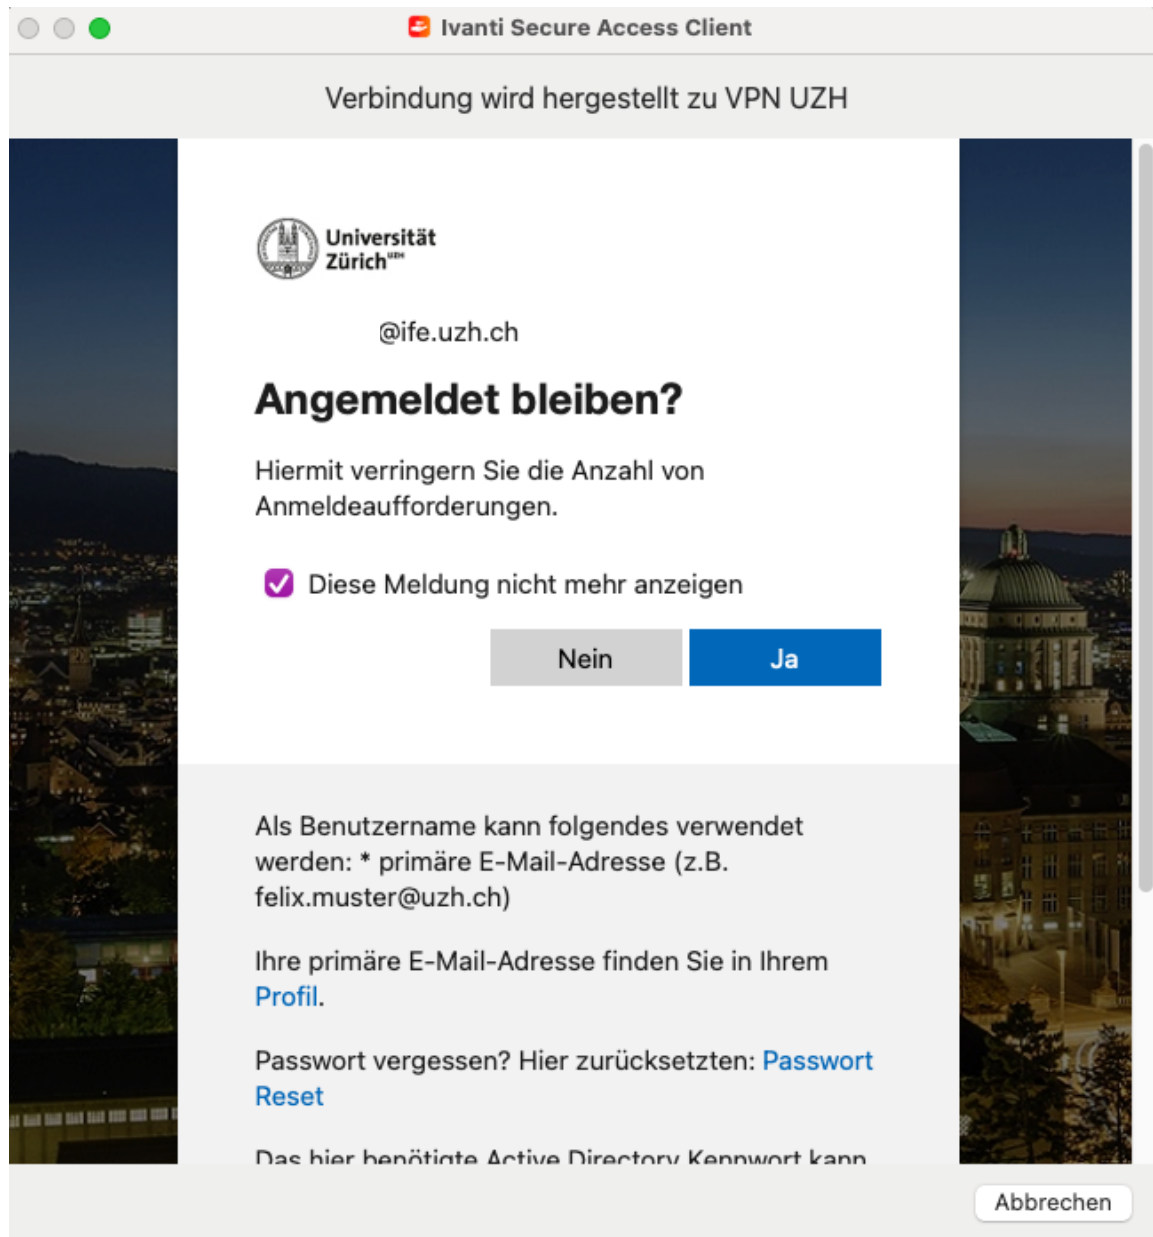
Ivanti Secure Access Client

Verbindung wird hergestellt zu VPN UZH

Universität Zürich$^{UZH}$

@ife.uzh.ch

Angemeldet bleiben?

Hiermit verringern Sie die Anzahl von Anmeldeaufforderungen.

Diese Meldung nicht mehr anzeigen

Nein

Ja

Als Benutzername kann folgendes verwendet werden: * primäre E-Mail-Adresse (z.B. felix.muster@uzh.ch)

Ihre primäre E-Mail-Adresse finden Sie in Ihrem Profil.

Passwort vergessen? Hier zurücksetzten: Passwort Reset

Das hier benötigte Active Directory Kennwort kann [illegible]

Abbrechen